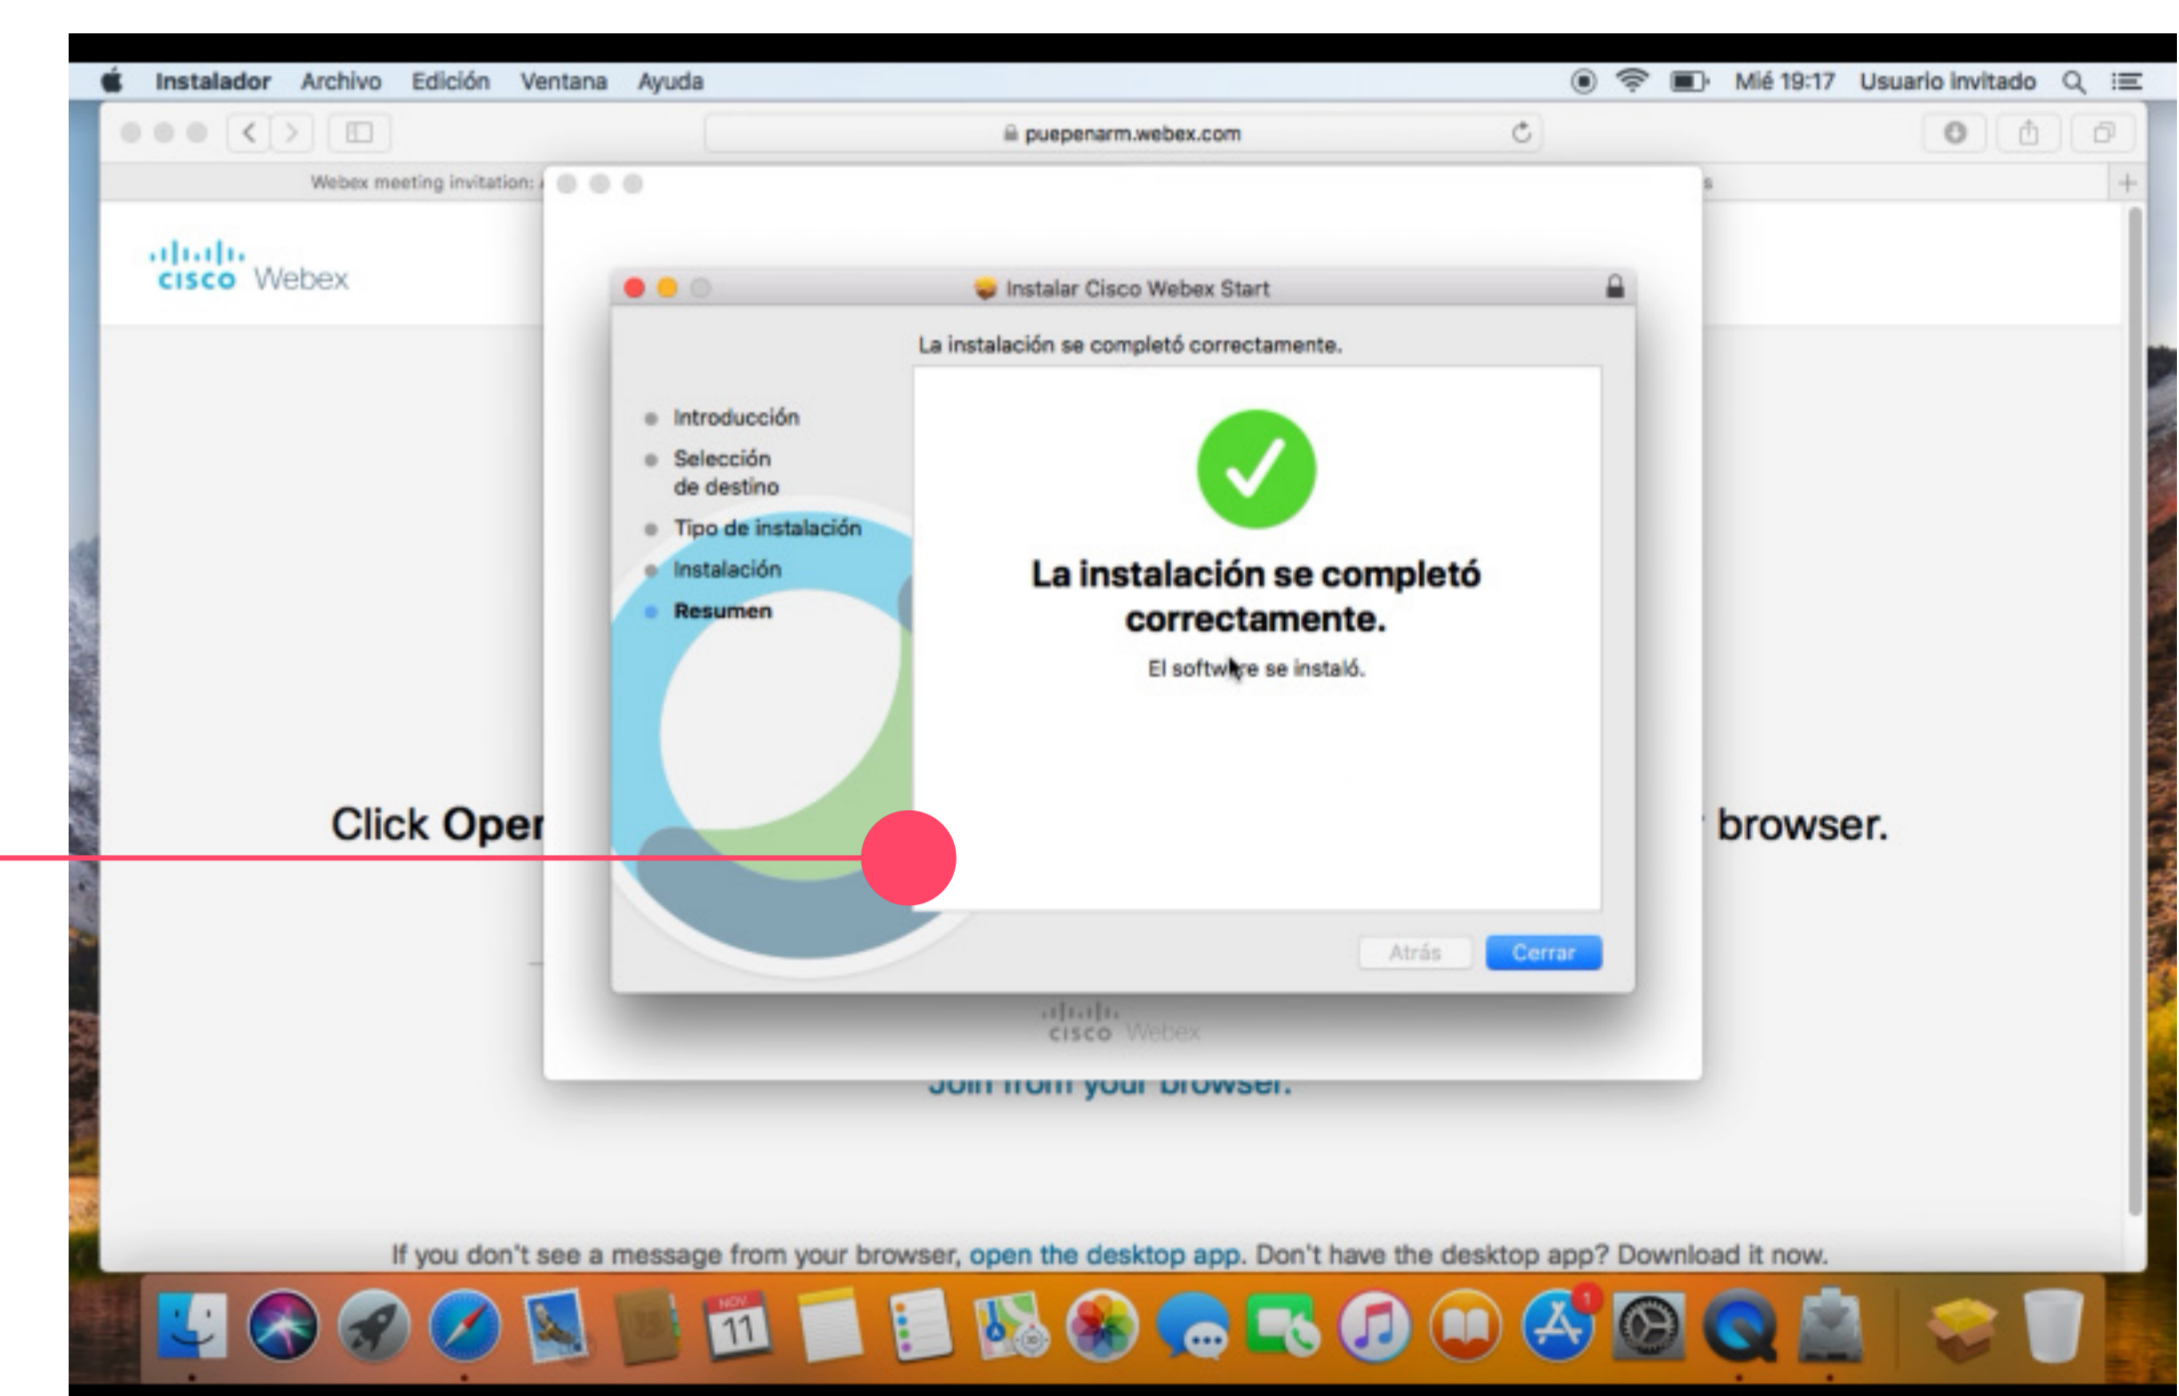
Instalador Archivo Edición Ventana Ayuda

Mié 19:17 Usuario invitado

puepenarm.webex.com

Webex meeting invitation:

cisco Webex

Instalar Cisco Webex Start

La instalación se completó correctamente.

Introducción
Selección de destino
Tipo de instalación
Instalación
Resumen

La instalación se completó correctamente.

El software se instaló.

Atrás
Cerrar

cisco Webex

Click Oper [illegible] browser.

Join from your browser.

If you don't see a message from your browser, open the desktop app. Don't have the desktop app? Download it now.

NOV
11
1